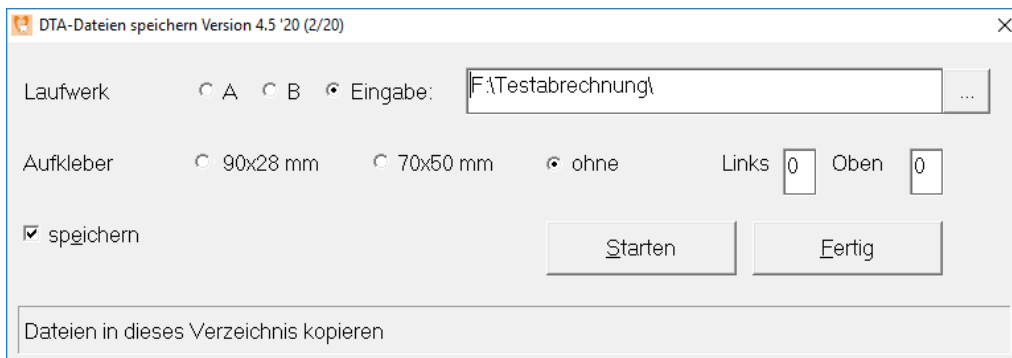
DTA-Dateien speichern Version 4.5 '20 (2/20)

×

Laufwerk

A

B

Eingabe:

F:\Testabrechnung\

...

Aufkleber

90x28 mm

70x50 mm

ohne

Links

0

Oben

0

speichern

Starten

Fertig

Dateien in dieses Verzeichnis kopieren